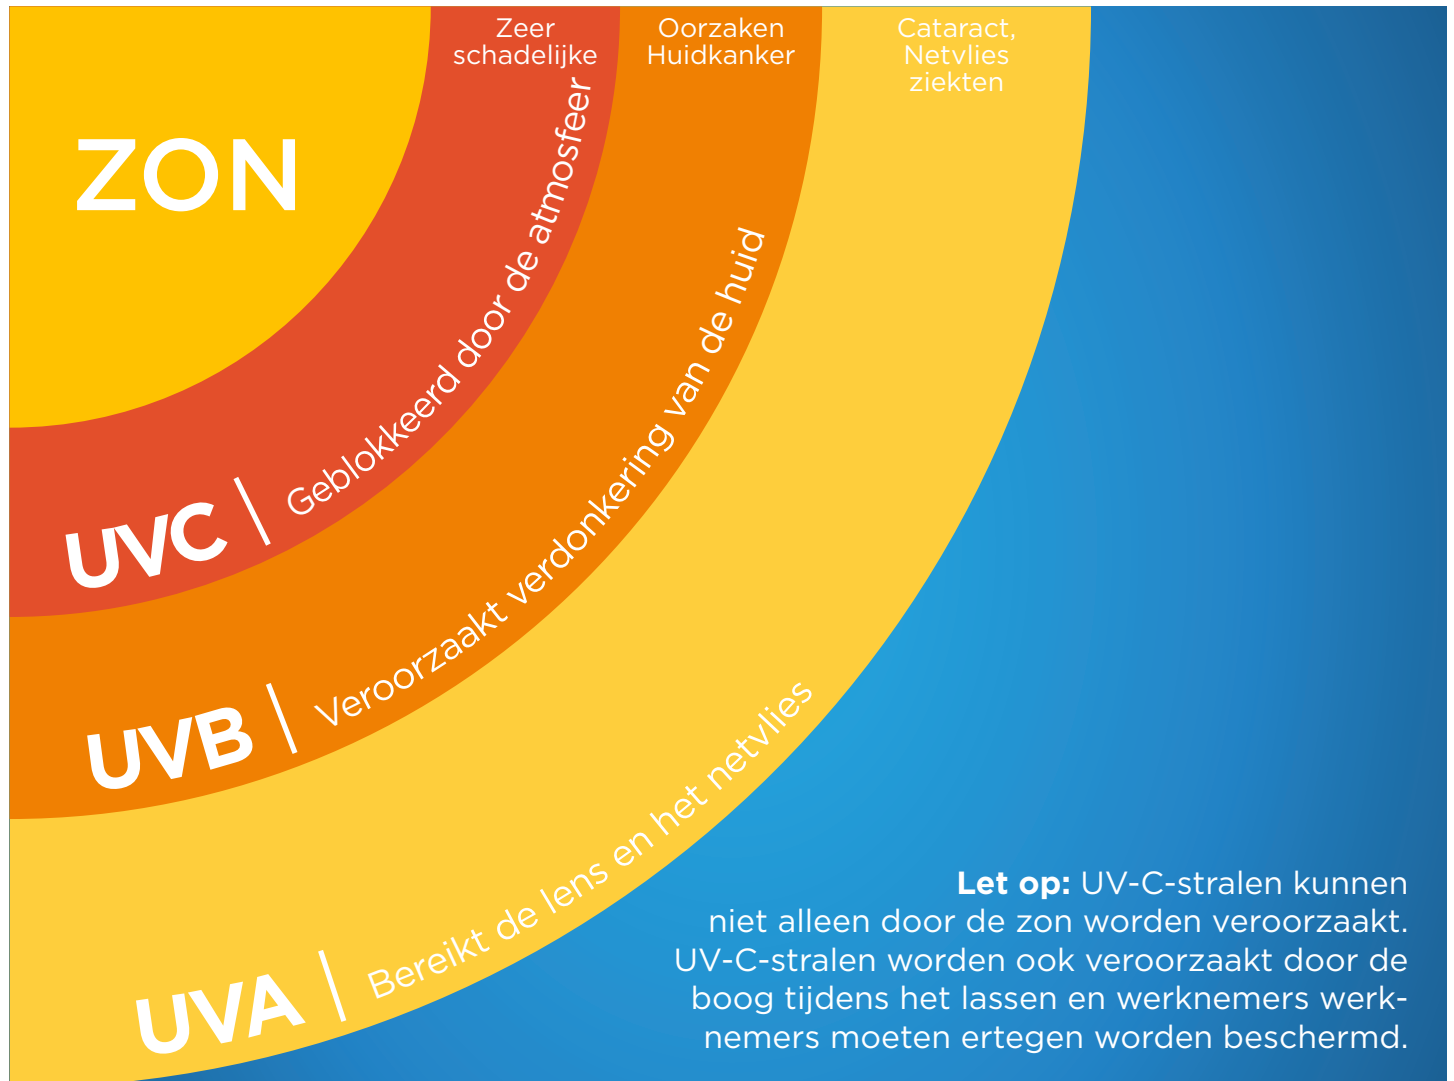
Zeer schadelijke

Oorzaken Huidkanker

Cataract, Netvlies ziekten

ZON

UVC | Geblokkeerd door de atmosfeer

UVB | Veroorzaakt verdonkering van de huid

UVA | Bereikt de lens en het netvlies

**Let op:** UV-C-stralen kunnen niet alleen door de zon worden veroorzaakt. UV-C-stralen worden ook veroorzaakt door de boog tijdens het lassen en werknemers werknemers moeten ertegen worden beschermd.